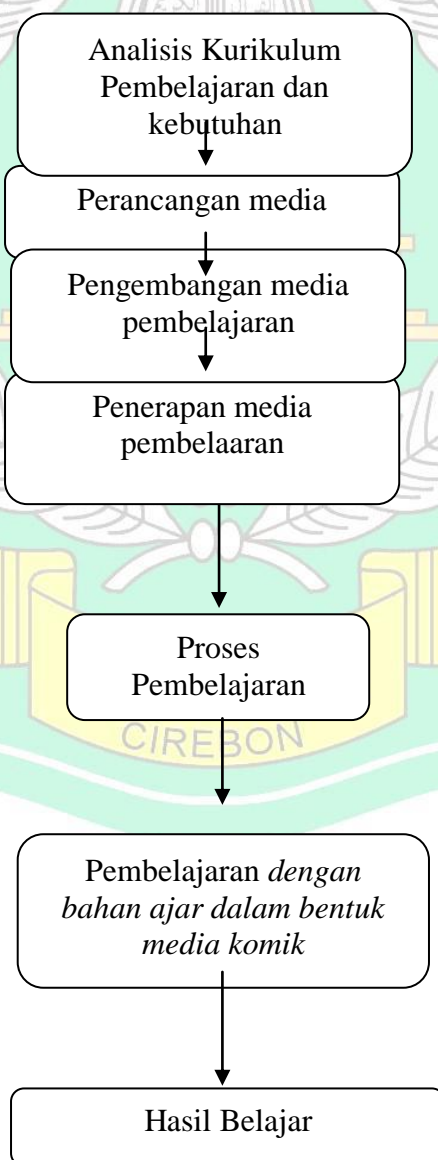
Analisis Kurikulum Pembelajaran dan kebutuhan

Perancangan media

Pengembangan media pembelajaran

Penerapan media pembelaaran

Proses Pembelajaran

CIREBON

Pembelajaran *dengan bahan ajar dalam bentuk media komik*

Hasil Belajar